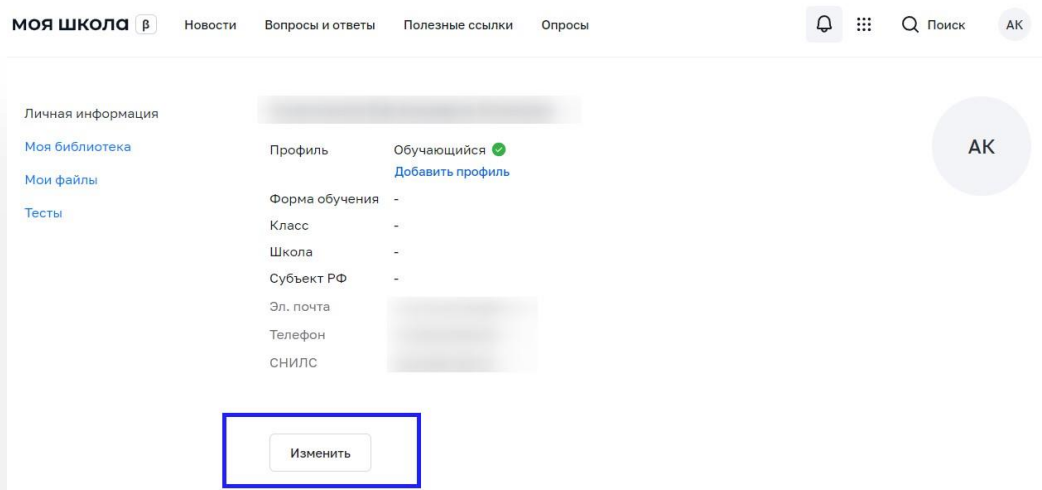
моя школа β Новости Вопросы и ответы Полезные ссылки Опросы Поиск АК

Личная информация
Моя библиотека
Мои файлы
Тесты

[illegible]

Профиль Обучающийся
Добавить профиль
Форма обучения -
Класс -
Школа -
Субъект РФ -
Эл. почта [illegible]
Телефон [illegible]
СНИЛС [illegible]

АК

Изменить